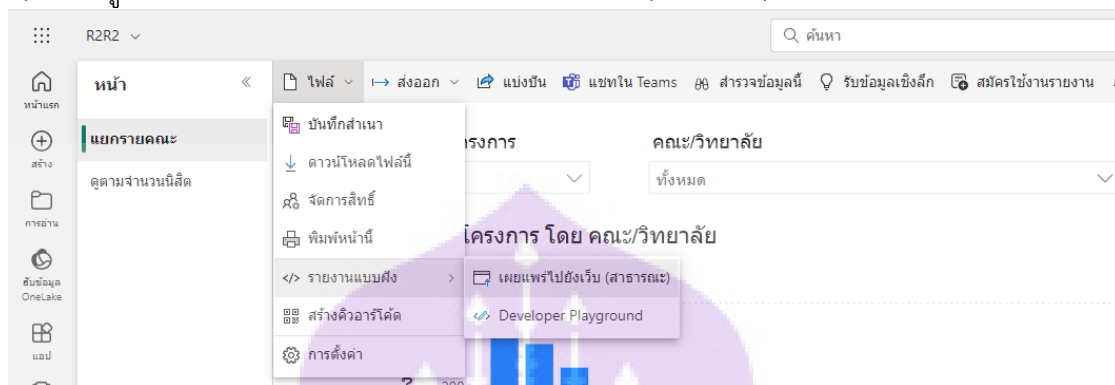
R2R2

ค้นหา

หน้าแรก
สร้าง
การอ่าน
ฮับข้อมูล OneLake
แอป

หน้า
แยกรายคณะ
ดูตามจำนวนนิสิต

ไฟล์ ส่งออก แบ่งปัน แชทใน Teams สำรวจข้อมูลนี้ รับข้อมูลเชิงลึก สมัครใช้งานรายงาน

บันทึกสำเนา
ดาวน์โหลดไฟล์นี้
จัดการสิทธิ์
พิมพ์หน้านี้
รายงานแบบฝัง
สร้างคิวอาร์โค้ด
การตั้งค่า

เผยแพร่ไปยังเว็บ (สาธารณะ)
Developer Playground

โครงการ
คณะ/วิทยาลัย
ทั้งหมด
โครงการ โดย คณะ/วิทยาลัย
200